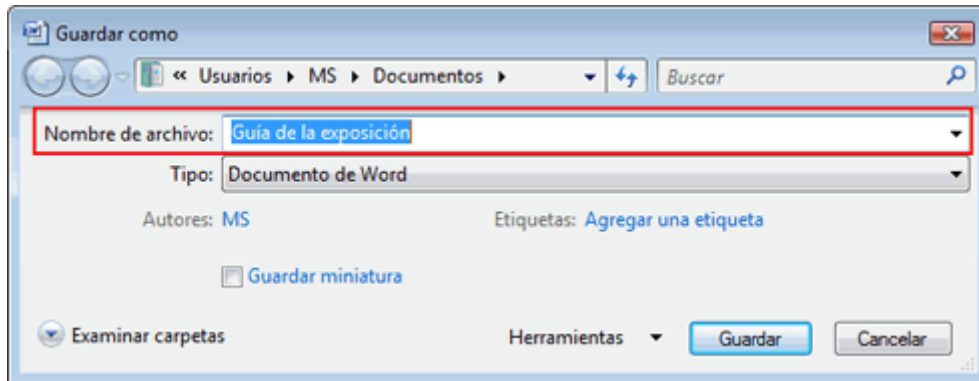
Guardar como

« Usuarios ▸ MS ▸ Documentos ▸

Buscar

Nombre de archivo: Guía de la exposición

Tipo: Documento de Word

Autores: MS

Etiquetas: Agregar una etiqueta

Guardar miniatura

Examinar carpetas

Herramientas

Guardar

Cancelar